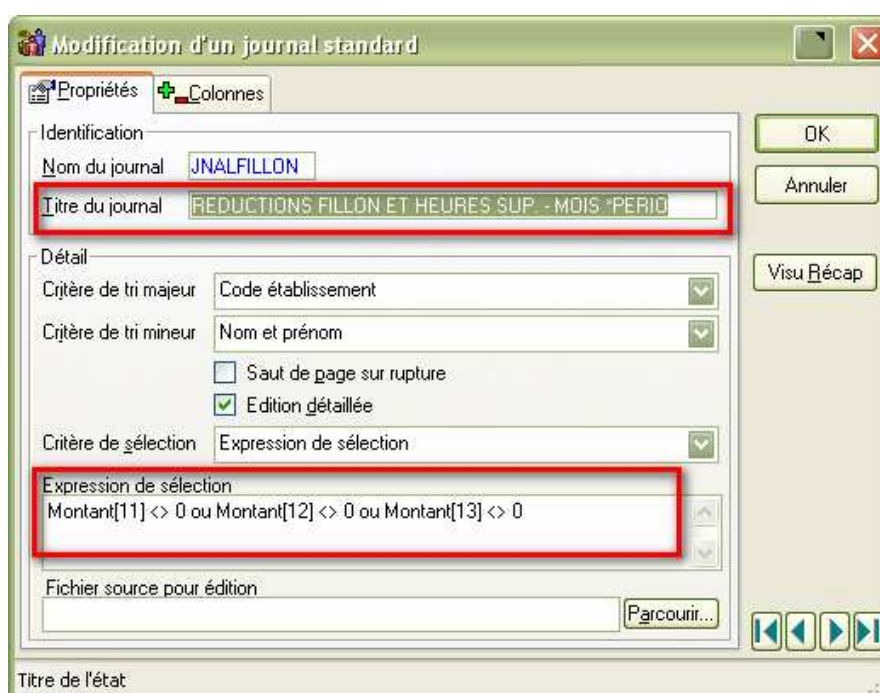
Modification d'un journal standard

Propriétés
Colonnes

Identification
Nom du journal JNALFILLON
Titre du journal REDUCTIONS FILLON ET HEURES SUP - MOIS *PERIO

OK
Annuler

Détail
Critère de tri majeur Code établissement
Critère de tri mineur Nom et prénom
Saut de page sur rupture
Edition détaillée
Critère de sélection Expression de sélection

Visu Récap

Expression de sélection
Montant[11] <> 0 ou Montant[12] <> 0 ou Montant[13] <> 0

Fichier source pour édition
Parcourir...

Titre de l'état